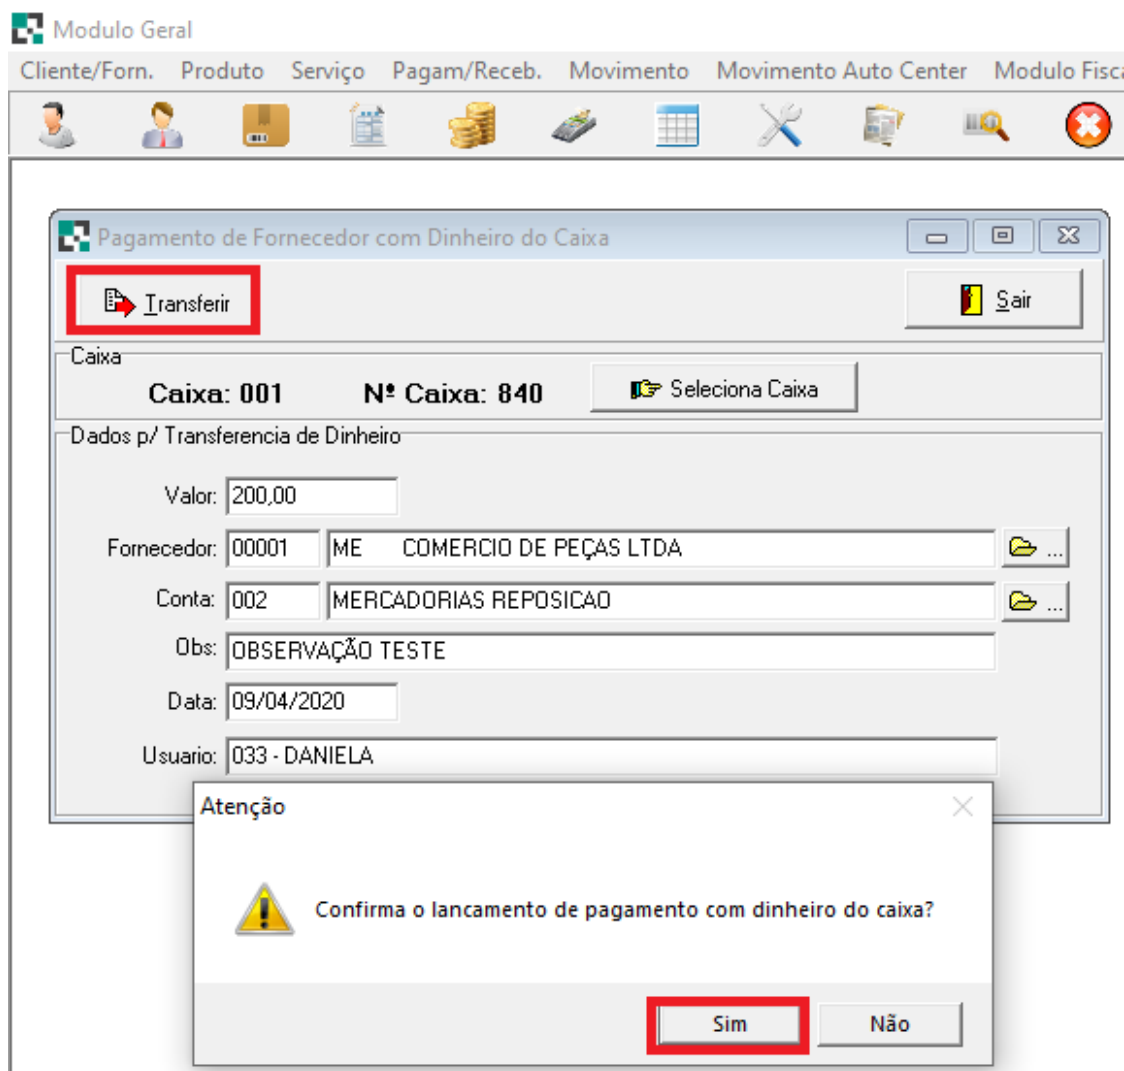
Modulo Geral

Cliente/Forn. Produto Serviço Pagam/Receb. Movimento Movimento Auto Center Modulo Fisc

Pagamento de Fornecedor com Dinheiro do Caixa

Transferir

Sair

Caixa

Caixa: 001 Nº Caixa: 840

Seleciona Caixa

Dados p/ Transferencia de Dinheiro

Valor: 200,00

Fornecedor: 00001 ME COMERCIO DE PEÇAS LTDA

Conta: 002 MERCADORIAS REPOSICAO

Obs: OBSERVAÇÃO TESTE

Data: 09/04/2020

Usuario: 033 - DANIELA

Atenção

Confirma o lancamento de pagamento com dinheiro do caixa?

Sim Não